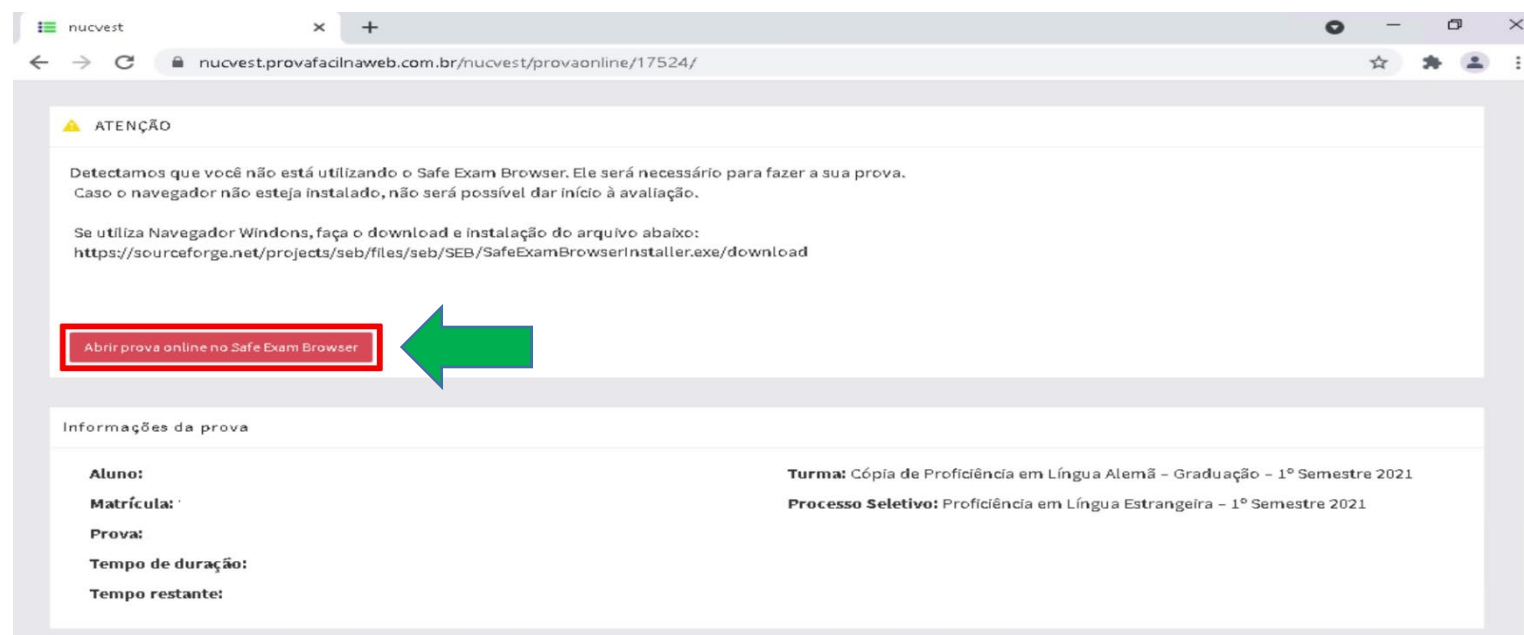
nucvest

nucvest.provafacilnaweb.com.br/nucvest/provaonline/17524/

ATENÇÃO

Detectamos que você não está utilizando o Safe Exam Browser. Ele será necessário para fazer a sua prova.
Caso o navegador não esteja instalado, não será possível dar início à avaliação.

Se utiliza Navegador Windons, faça o download e instalação do arquivo abaixo:
https://sourceforge.net/projects/seb/files/seb/SEB/SafeExamBrowserInstaller.exe/download

Abrir prova online no Safe Exam Browser

Informações da prova

Aluno:

Matrícula:

Prova:

Tempo de duração:

Tempo restante:

Turma: Cópia de Proficiência em Língua Alemã - Graduação - 1º Semestre 2021

Processo Seletivo: Proficiência em Língua Estrangeira - 1º Semestre 2021